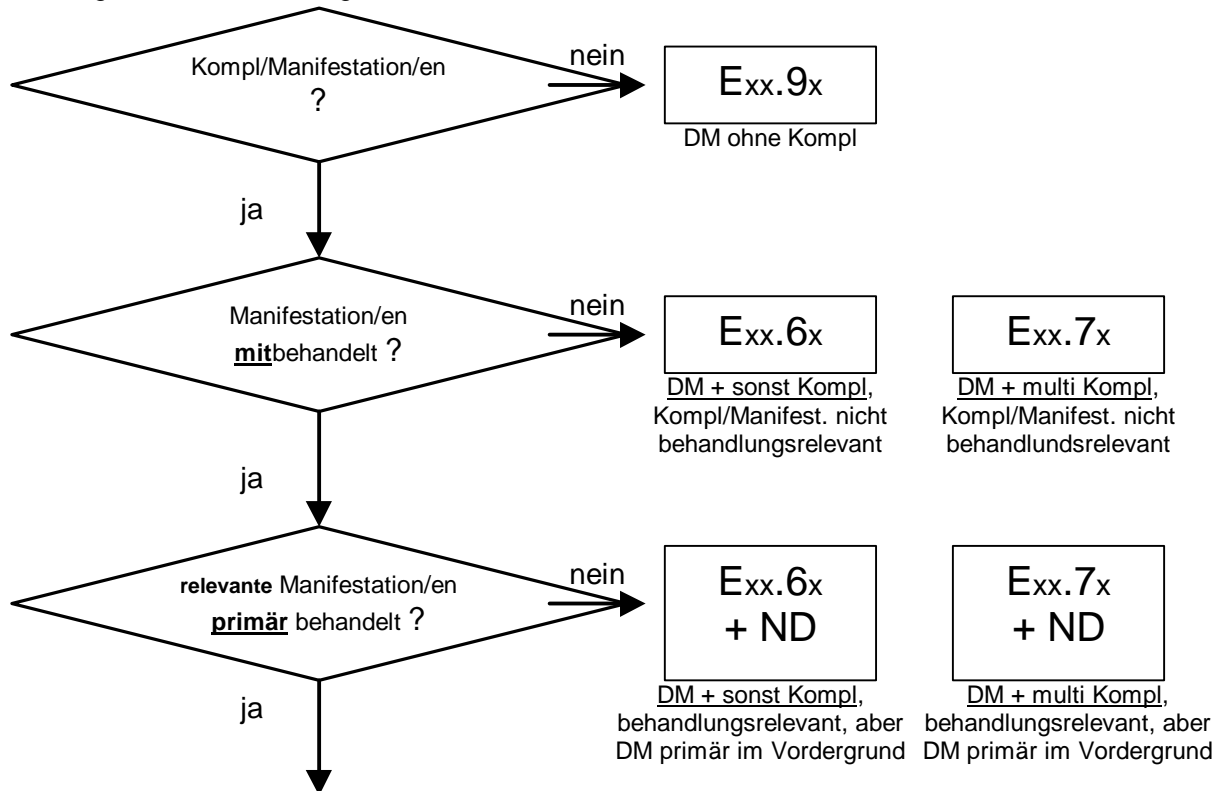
Kompl/Manifestation/en
?

nein

Exx.9x

DM ohne Kompl

ja

Manifestation/en
mitbehandelt ?

nein

Exx.6x

DM + sonst Kompl, Kompl/Manifest. nicht behandlungsrelevant

Exx.7x

DM + multi Kompl, Kompl/Manifest. nicht behandlundsrelevant

ja

relevante Manifestation/en
primär behandelt ?

nein

Exx.6x
+ ND

DM + sonst Kompl, behandlungsrelevant, aber DM primär im Vordergrund

Exx.7x
+ ND

DM + multi Kompl, behandlungsrelevant, aber DM primär im Vordergrund

ja